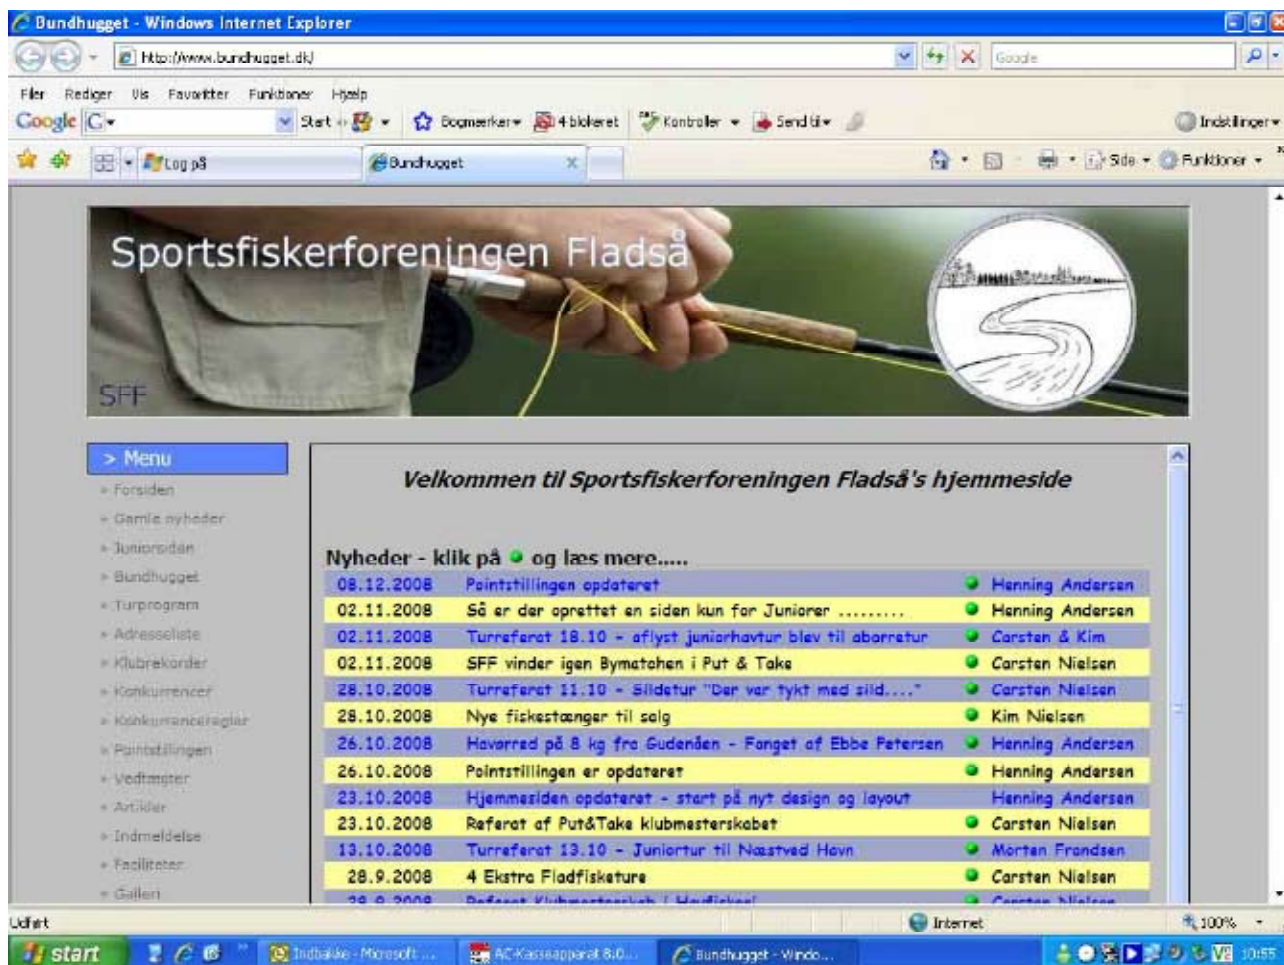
Bundhugget - Windows Internet Explorer

http://www.bundhugget.dk/

Google

Filer Rediger Vis Favoritter Funktioner Hjælp

Google G

Start Bogmærker 4 blokeret Kontroller Send til Indstillinger

Log på Bundhugget

Side Funktioner

Sportsfiskerforeningen Fladså

SFF

> Menu

» Forsiden
» Gamle nyheder
» Juniorsiden
» Bundhugget
» Turprogram
» Adresseliste
» Klubrekorder
» Konkurrencer
» Konkurrenceregler
» Pointstillingen
» Vedtægter
» Artikler
» Indmeldelse
» Faciliteter
» Galleri

Velkommen til Sportsfiskerforeningen Fladså's hjemmeside

Nyheder - klik på og læs mere.....

| | | |
|---|---|---|
| 08.12.2008 | Pointstillingen opdateret | Henning Andersen |
| 02.11.2008 | Så er der oprettet en siden kun for Juniorer .......... | Henning Andersen |
| 02.11.2008 | Turreferat 18.10 - aflyst juniorhavtur blev til aborretur | Carsten & Kim |
| 02.11.2008 | SFF vinder igen Bymatchen i Put & Take | Carsten Nielsen |
| 28.10.2008 | Turreferat 11.10 - Sildetur "Der var tykt med sild...." | Carsten Nielsen |
| 28.10.2008 | Nye fiskestænger til salg | Kim Nielsen |
| 26.10.2008 | Havørred på 8 kg fra Gudenåen - Fanget af Ebbe Petersen | Henning Andersen |
| 26.10.2008 | Pointstillingen er opdateret | Henning Andersen |
| 23.10.2008 | Hjemmesiden opdateret - start på nyt design og layout | Henning Andersen |
| 23.10.2008 | Referat af Put&Take klubmesterskabet | Carsten Nielsen |
| 13.10.2008 | Turreferat 13.10 - Juniortur til Næstved Havn | Morten Frandsen |
| 28.9.2008 | 4 Ekstra Fladfisketure | Carsten Nielsen |
| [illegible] | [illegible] | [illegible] |

Udført

Internet

100%

start

Indbakke - Microsoft ...

AC-Kasseapparat 8.0...

Bundhugget - Windo...

10:55